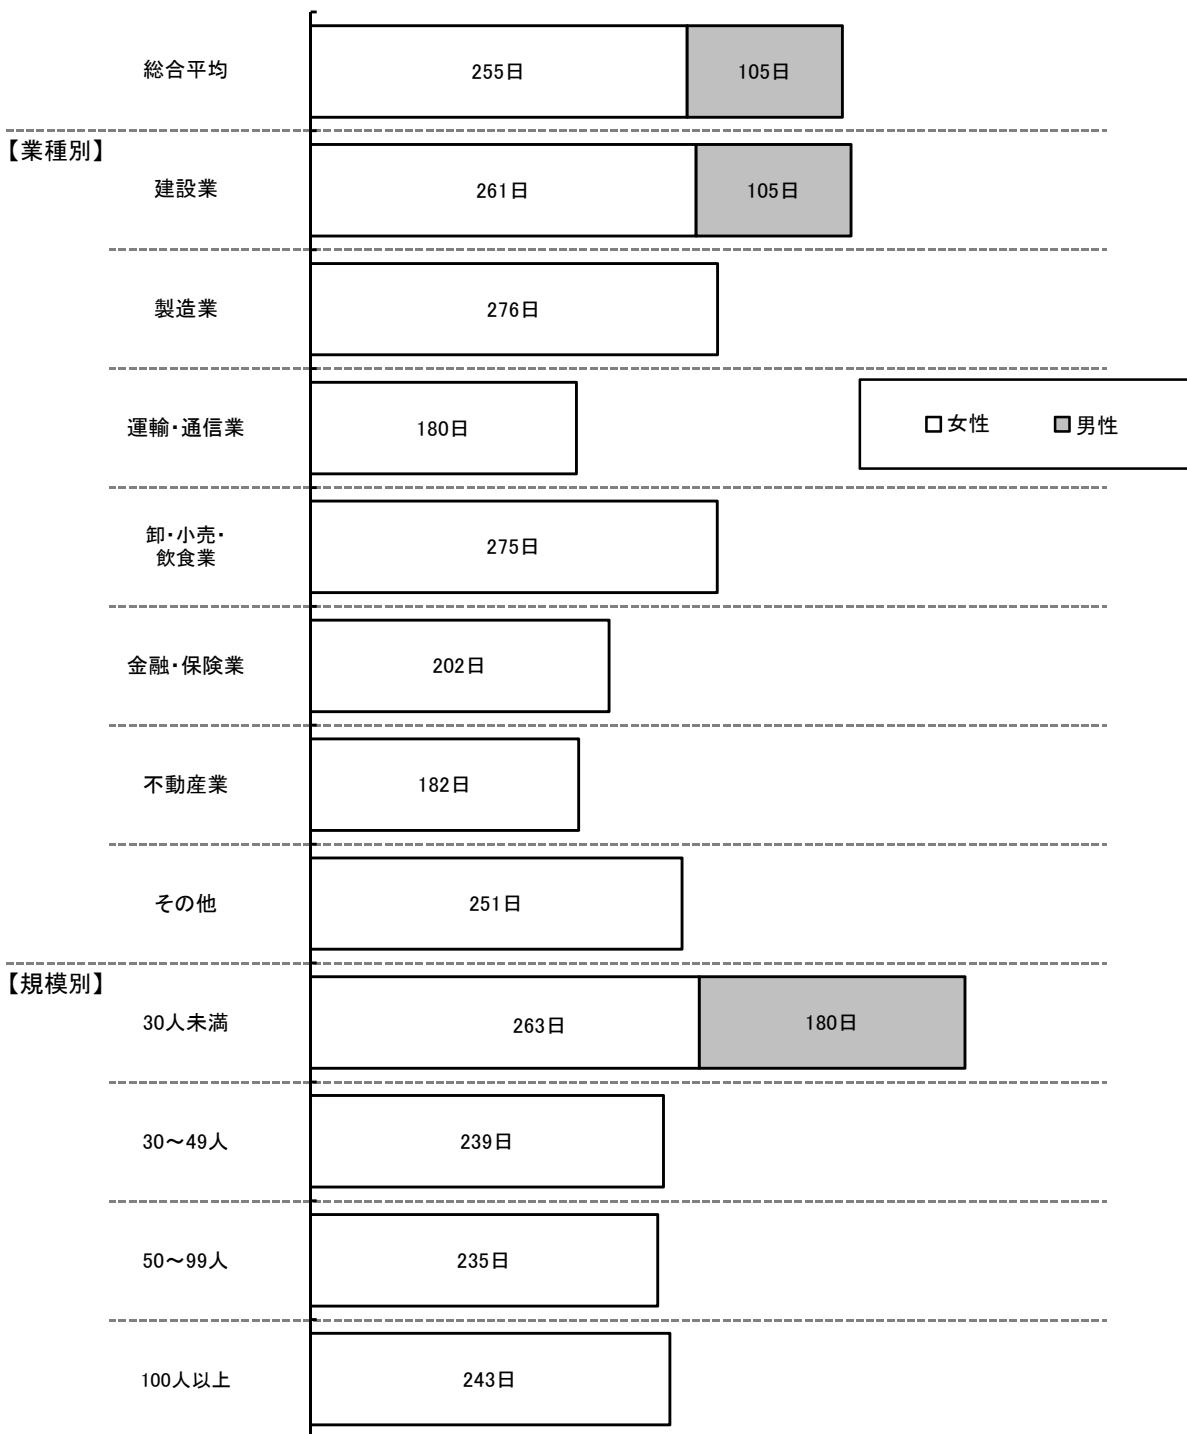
総合平均
255日
105日

【業種別】
建設業
261日
105日

製造業
276日

運輸・通信業
180日

□女性 ■男性

卸・小売・飲食業
275日

金融・保険業
202日

不動産業
182日

その他
251日

【規模別】
30人未満
263日
180日

30～49人
239日

50～99人
235日

100人以上
243日